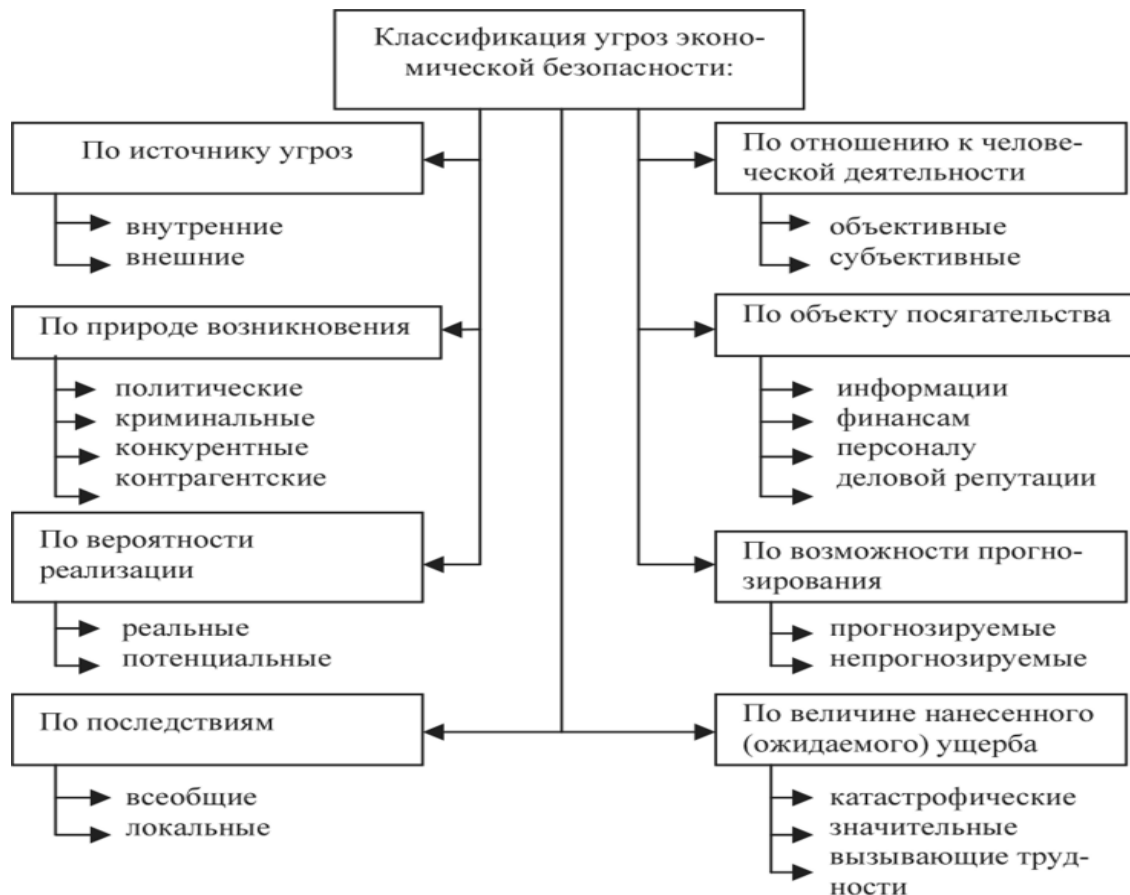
Классификация угроз экономической безопасности:

По источнику угроз

внутренние
внешние

По природе возникновения

политические
криминальные
конкурентные
контрагентские

По вероятности реализации

реальные
потенциальные

По последствиям

всеобщие
локальные

По отношению к человеческой деятельности

объективные
субъективные

По объекту посягательства

информации
финансам
персоналу
деловой репутации

По возможности прогнозирования

прогнозируемые
непрогнозируемые

По величине нанесенного (ожидаемого) ущерба

катастрофические
значительные
вызывающие трудности